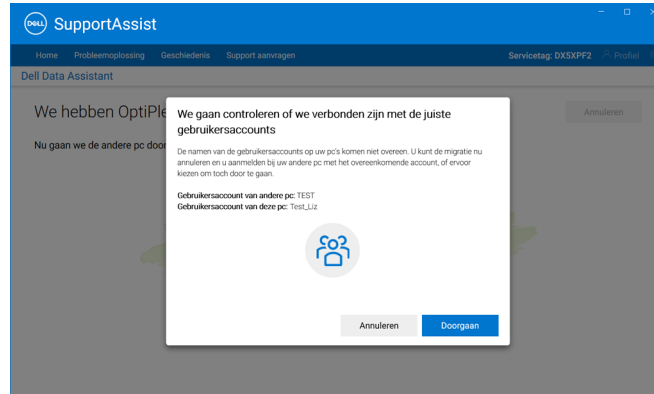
DELL SupportAssist

Home Probleemoplossing Geschiedenis Support aanvragen

Servicetag: DX5XPF2 Profiel

Dell Data Assistant

We hebben OptiPle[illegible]

Annuleren

Nu gaan we de andere pc door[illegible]

We gaan controleren of we verbonden zijn met de juiste gebruikersaccounts

De namen van de gebruikersaccounts op uw pc's komen niet overeen. U kunt de migratie nu annuleren en u aanmelden bij uw andere pc met het overeenkomende account, of ervoor kiezen om toch door te gaan.

Gebruikersaccount van andere pc: TEST
Gebruikersaccount van deze pc: Test_Liz

Annuleren Doorgaan